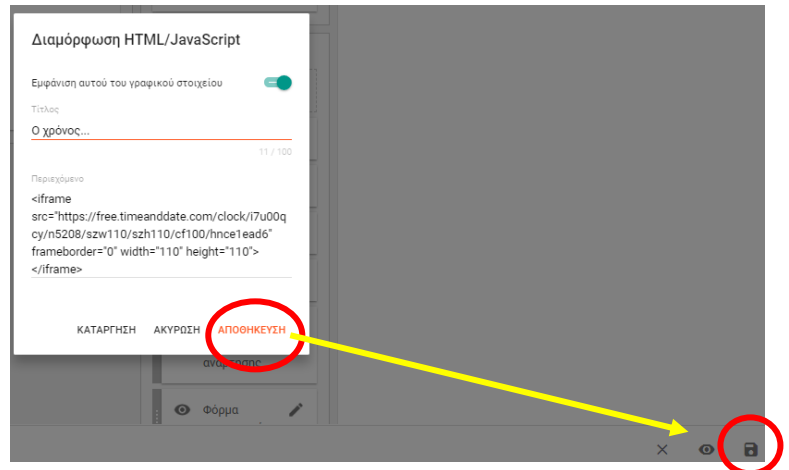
Διαμόρφωση HTML/JavaScript

Εμφάνιση αυτού του γραφικού στοιχείου

Τίτλος

Ο χρόνος...

11 / 100

Περιεχόμενο

<iframe src="https://free.timeanddate.com/clock/i7u00qcy/n5208/szw110/szh110/cf100/hnce1ead6" frameborder="0" width="110" height="110"></iframe>

ΚΑΤΑΡΓΗΣΗ ΑΚΥΡΩΣΗ ΑΠΟΘΗΚΕΥΣΗ

αναζήτησης

Φόρμα